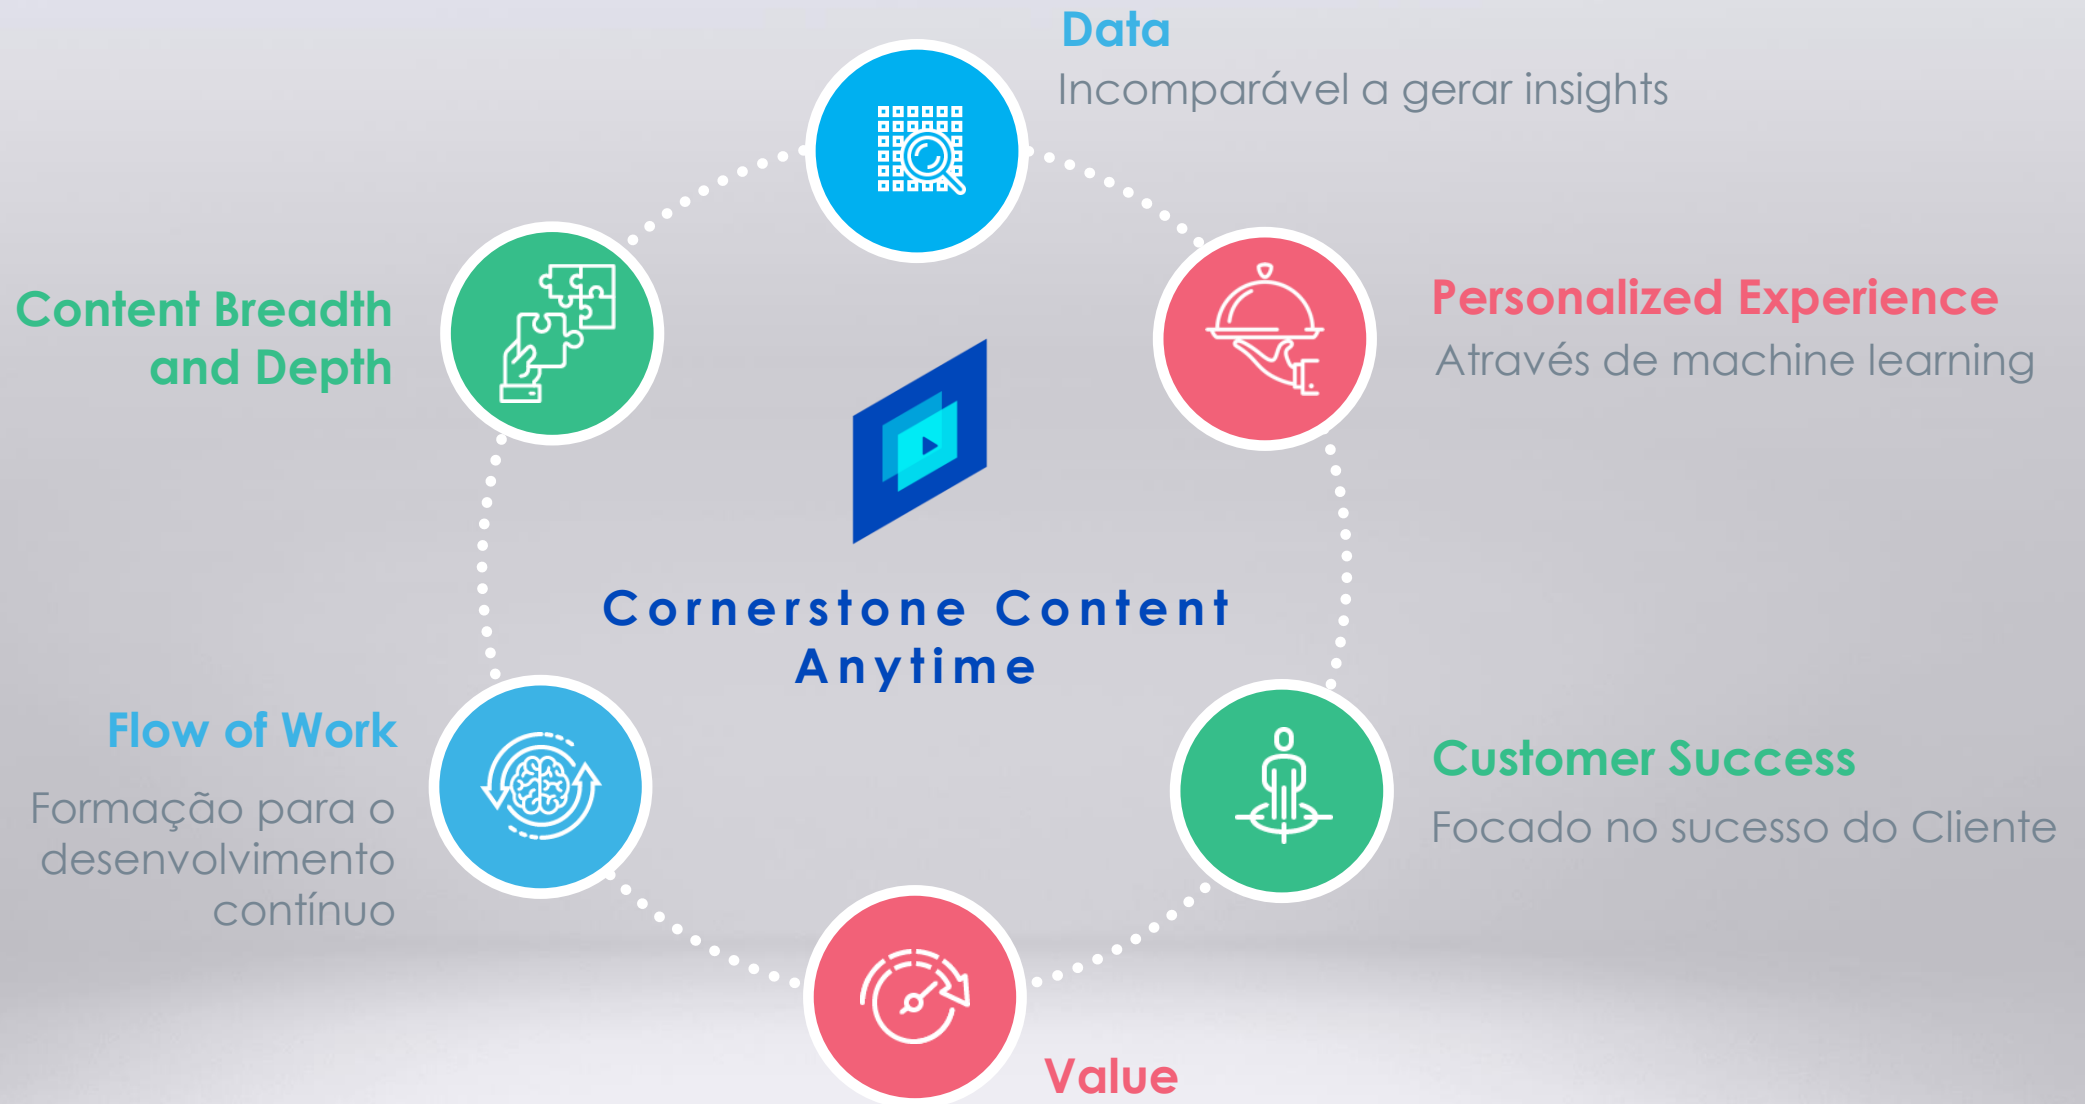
Data
Incomparável a gerar insights

Content Breadth and Depth

Personalized Experience
Através de machine learning

Cornerstone Content Anytime

Flow of Work
Formação para o desenvolvimento contínuo

Customer Success
Focado no sucesso do Cliente

Value